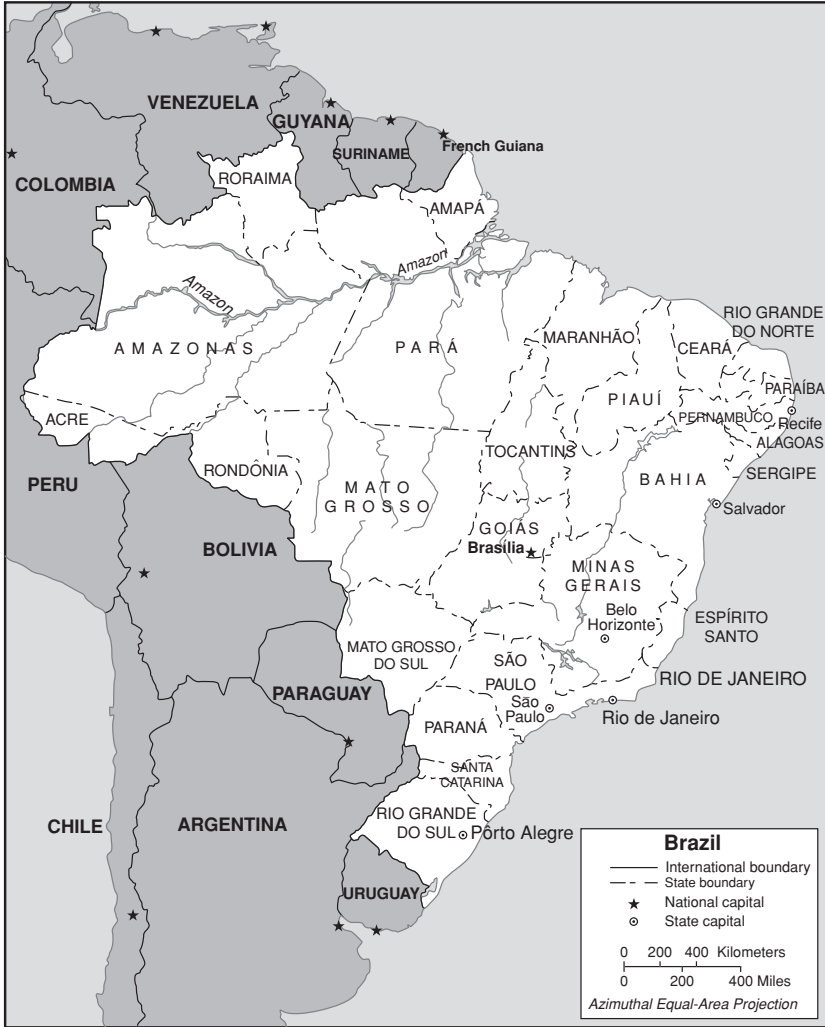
VENEZUELA
GUYANA
SURINAME
French Guiana
COLOMBIA
RORAIMA
AMAPÁ
Amazon
Amazon
AMAZONAS
PARÁ
MARANHÃO
CEARÁ
RIO GRANDE DO NORTE
PARAÍBA
PIAUÍ
PERNAMBUCO
Recife
ALAGOAS
ACRE
TOCANTINS
SERGIPE
RONDÔNIA
PERU
BAHIA
MATO GROSSO
Salvador
GOIÁS
Brasília
BOLIVIA
MINAS GERAIS
Belo Horizonte
ESPÍRITO SANTO
MATO GROSSO DO SUL
SÃO PAULO
RIO DE JANEIRO
PARAGUAY
São Paulo
Rio de Janeiro
PARANÁ
SANTA CATARINA
CHILE
ARGENTINA
RIO GRANDE DO SUL
Pôrto Alegre
URUGUAY

Brazil
International boundary
State boundary
National capital
State capital
0 200 400 Kilometers
0 200 400 Miles
Azimuthal Equal-Area Projection